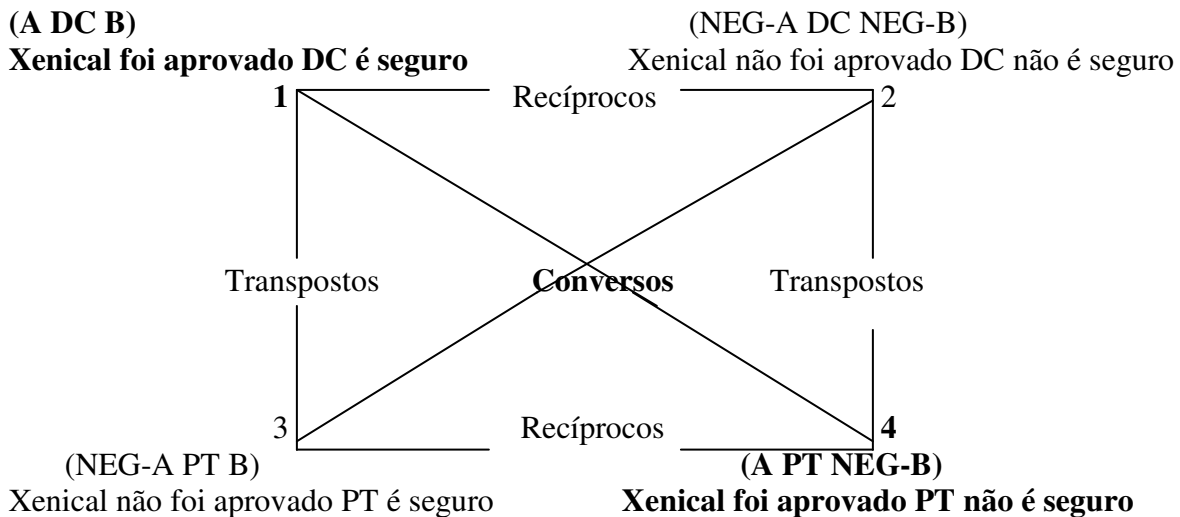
(A DC B)
Xenical foi aprovado DC é seguro

(NEG-A DC NEG-B)
Xenical não foi aprovado DC não é seguro

1
Recíprocos
2

Transpostos
Conversos
Transpostos

3
Recíprocos
4

(NEG-A PT B)
Xenical não foi aprovado PT é seguro

(A PT NEG-B)
Xenical foi aprovado PT não é seguro